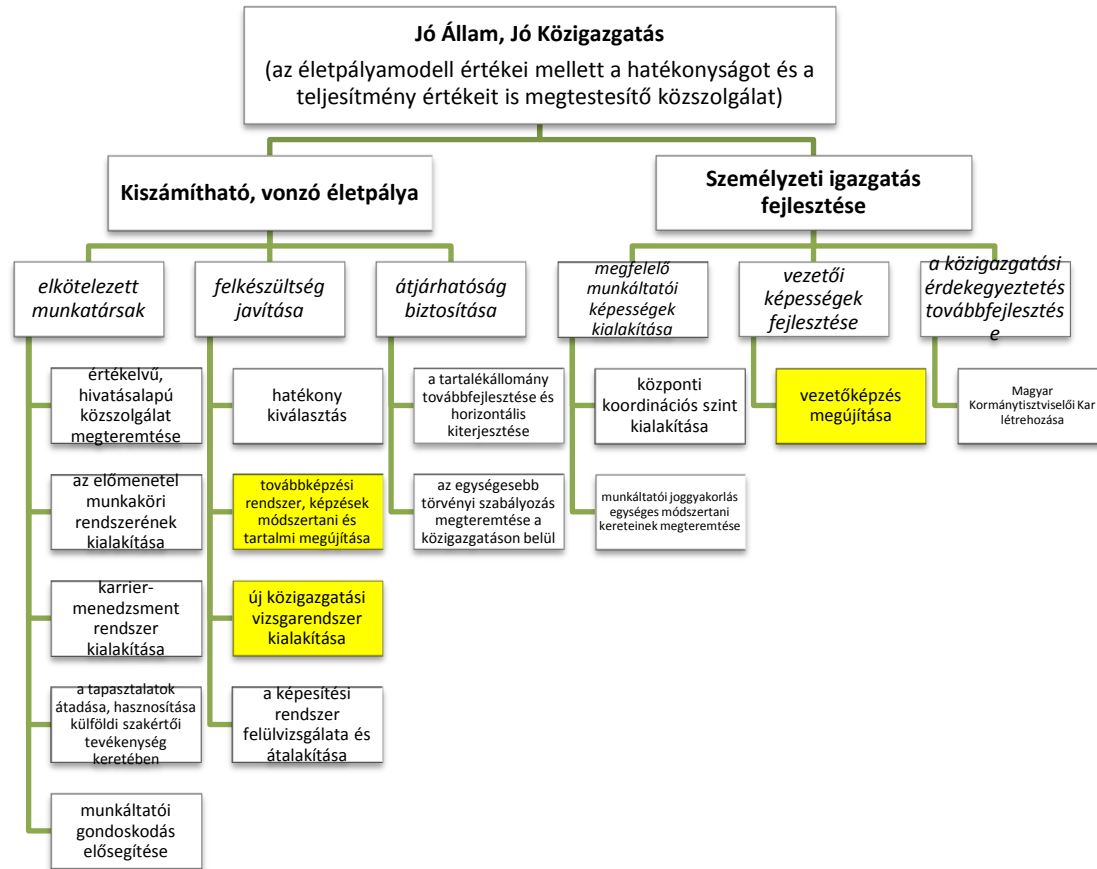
Jó Állam, Jó Közigazgatás

(az életpályamodell értékei mellett a hatékonyságot és a teljesítmény értékeit is megtestesítő közszolgálat)

Kiszámítható, vonzó életpálya

Személyzeti igazgatás fejlesztése

elkötelezett munkatársak

felkészültség javítása

átjárhatóság biztosítása

megfelelő munkáltatói képességek kialakítása

vezetői képességek fejlesztése

a közigazgatási érdekegyeztetés továbbfejlesztése

értékelvű, hivatásalapú közszolgálat megteremtése

az előmenetel munkaköri rendszerének kialakítása

karrier-menedzsment rendszer kialakítása

a tapasztalatok átadása, hasznosítása külföldi szakértői tevékenység keretében

munkáltatói gondoskodás elősegítése

hatékony kiválasztás

továbbképzési rendszer, képzések módszertani és tartalmi megújítása

új közigazgatási vizsgarendszer kialakítása

a képesítési rendszer felülvizsgálata és átalakítása

a tartalékállomány továbbfejlesztése és horizontális kiterjesztése

az egységesebb törvényi szabályozás megteremtése a közigazgatáson belül

központi koordinációs szint kialakítása

munkáltatói joggyakorlás egységes módszertani kereteinek megteremtése

vezetőképzés megújítása

Magyar Kormánytisztviselői Kar létrehozása